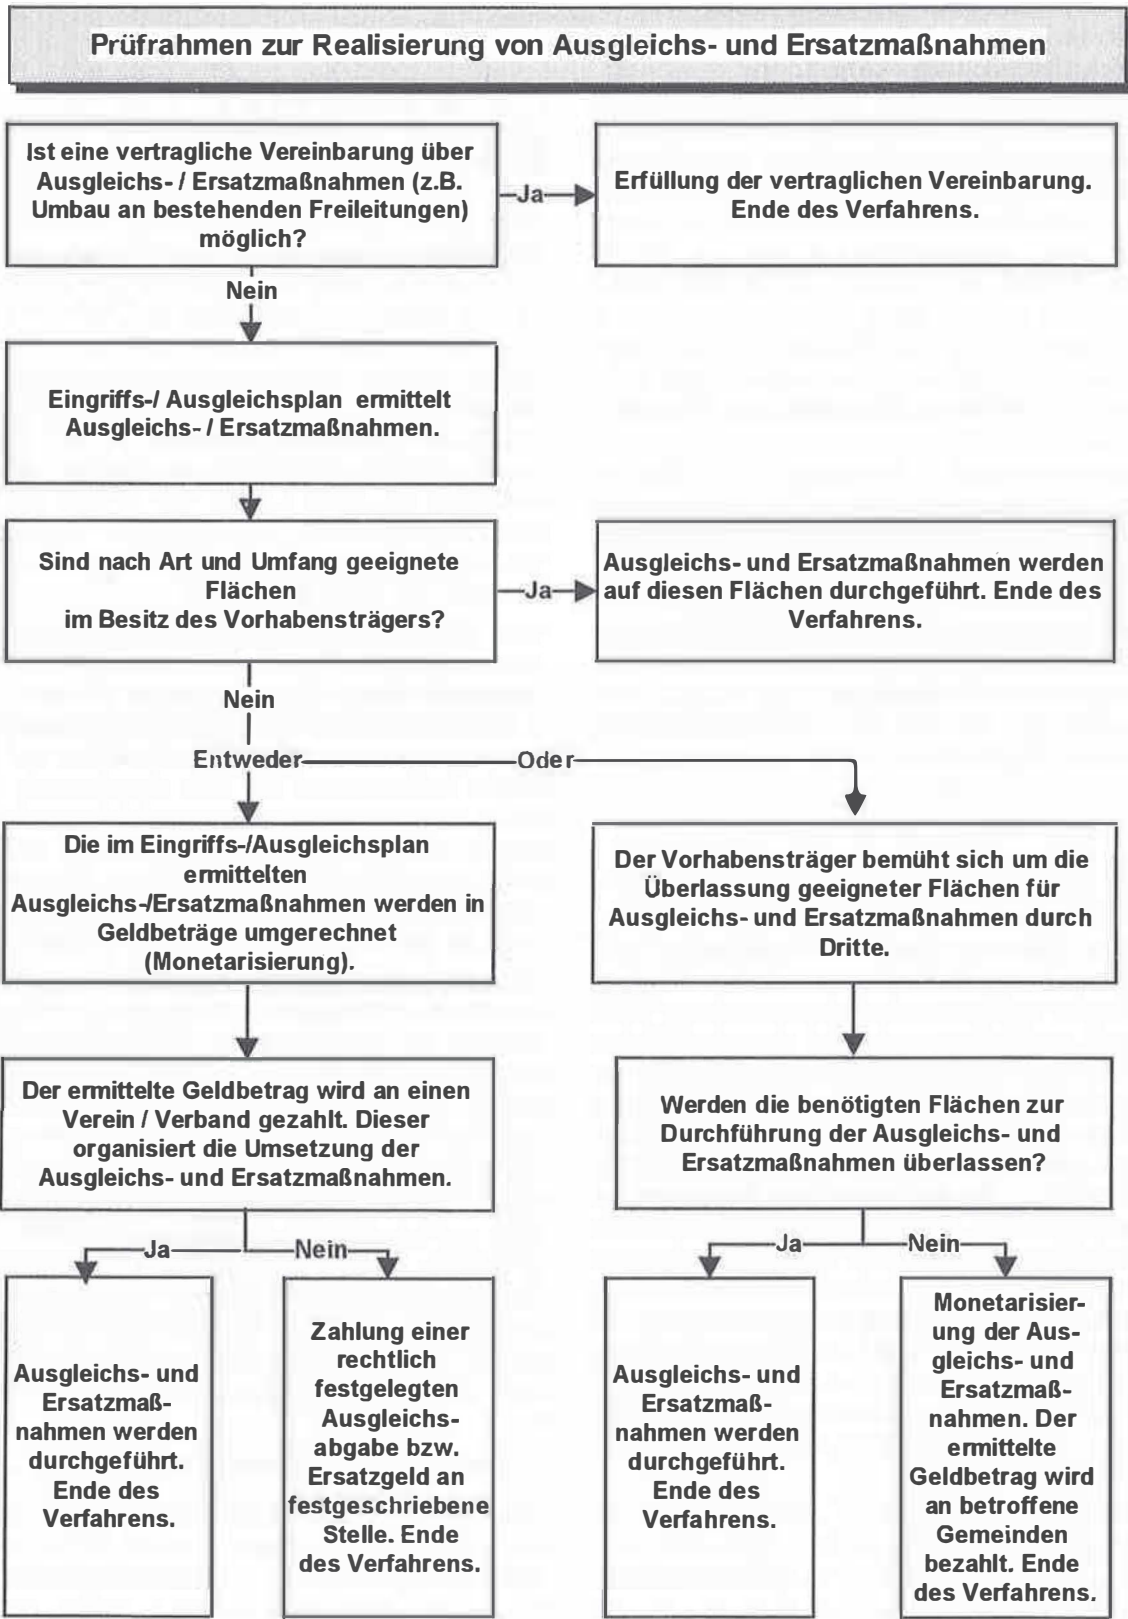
Prüfrahmen zur Realisierung von Ausgleichs- und Ersatzmaßnahmen

Ist eine vertragliche Vereinbarung über Ausgleichs- / Ersatzmaßnahmen (z.B. Umbau an bestehenden Freileitungen) möglich?

Ja

Erfüllung der vertraglichen Vereinbarung. Ende des Verfahrens.

Nein

Eingriffs-/ Ausgleichsplan ermittelt Ausgleichs- / Ersatzmaßnahmen.

Sind nach Art und Umfang geeignete Flächen im Besitz des Vorhabensträgers?

Ja

Ausgleichs- und Ersatzmaßnahmen werden auf diesen Flächen durchgeführt. Ende des Verfahrens.

Nein

Entweder

Oder

Die im Eingriffs-/Ausgleichsplan ermittelten Ausgleichs-/Ersatzmaßnahmen werden in Geldbeträge umgerechnet (Monetarisierung).

Der Vorhabensträger bemüht sich um die Überlassung geeigneter Flächen für Ausgleichs- und Ersatzmaßnahmen durch Dritte.

Der ermittelte Geldbetrag wird an einen Verein / Verband gezahlt. Dieser organisiert die Umsetzung der Ausgleichs- und Ersatzmaßnahmen.

Werden die benötigten Flächen zur Durchführung der Ausgleichs- und Ersatzmaßnahmen überlassen?

Ja

Nein

Ja

Nein

Ausgleichs- und Ersatzmaßnahmen werden durchgeführt. Ende des Verfahrens.

Zahlung einer rechtlich festgelegten Ausgleichsabgabe bzw. Ersatzgeld an festgeschriebene Stelle. Ende des Verfahrens.

Ausgleichs- und Ersatzmaßnahmen werden durchgeführt. Ende des Verfahrens.

Monetarisierung der Ausgleichs- und Ersatzmaßnahmen. Der ermittelte Geldbetrag wird an betroffene Gemeinden bezahlt. Ende des Verfahrens.